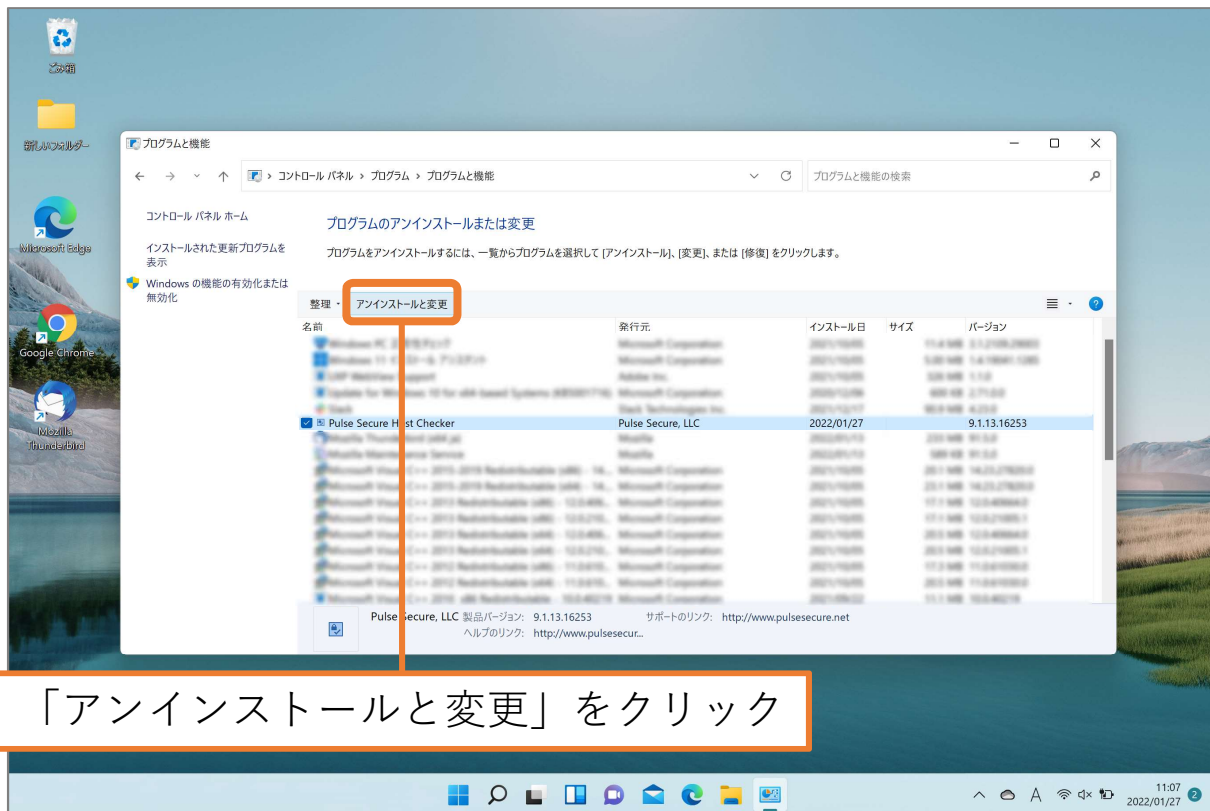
ごみ箱

新しいフォルダー

Microsoft Edge

Google Chrome

Mozilla Thunderbird

プログラムと機能

コントロール パネル > プログラム > プログラムと機能

プログラムと機能の検索

コントロール パネル ホーム

インストールされた更新プログラムを表示

Windows の機能の有効化または無効化

プログラムのアンインストールまたは変更

プログラムをアンインストールするには、一覧からプログラムを選択して [アンインストール]、[変更]、または [修復] をクリックします。

整理 アンインストールと変更

| 名前 | 発行元 | インストール日 | サイズ | バージョン |
|---|---|---|---|---|
| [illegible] | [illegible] | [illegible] | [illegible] | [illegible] |
| Pulse Secure Host Checker | Pulse Secure, LLC | 2022/01/27 | | 9.1.13.16253 |
| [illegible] | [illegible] | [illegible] | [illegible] | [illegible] |

Pulse Secure, LLC 製品バージョン: 9.1.13.16253 サポートのリンク: http://www.pulsesecure.net
ヘルプのリンク: http://www.pulsesecur...

「アンインストールと変更」をクリック

11:07
2022/01/27
2